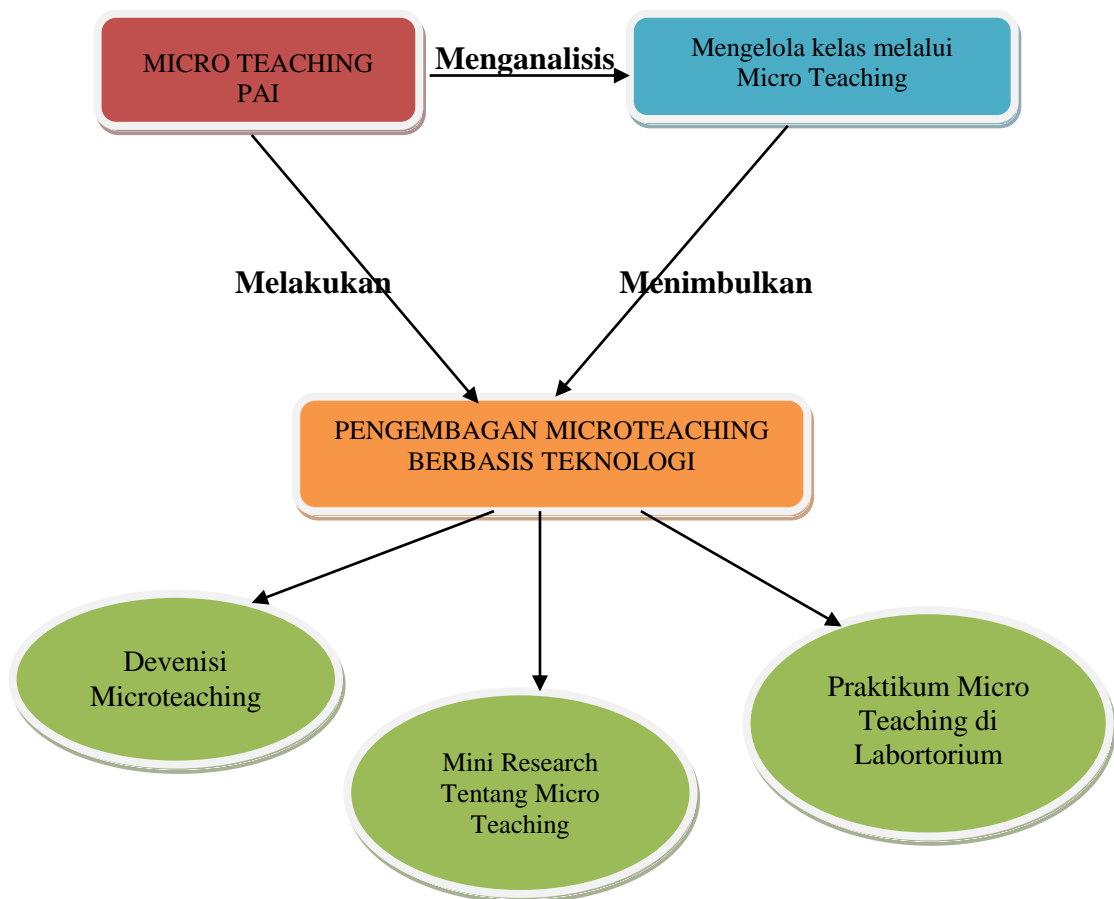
MICRO TEACHING PAI

Menganalisis

Mengelola kelas melalui Micro Teaching

Melakukan

Menimbulkan

PENGEMBAGAN MICROTEACHING BERBASIS TEKNOLOGI

Devenisi Microteaching

Mini Research Tentang Micro Teaching

Praktikum Micro Teaching di Labortorium